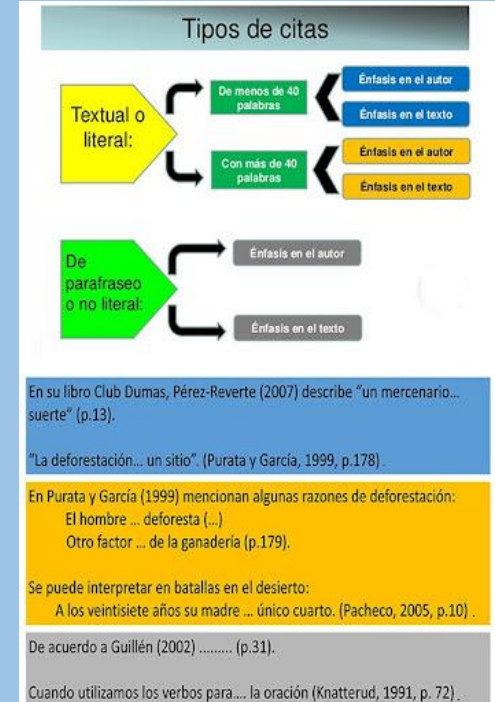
Tipos de citas

Textual o literal:

De menos de 40 palabras

Énfasis en el autor

Énfasis en el texto

Con más de 40 palabras

Énfasis en el autor

Énfasis en el texto

De parafraseo o no literal:

Énfasis en el autor

Énfasis en el texto

En su libro Club Dumas, Pérez-Reverte (2007) describe "un mercenario... suerte" (p.13).

"La deforestación... un sitio". (Purata y García, 1999, p.178) .

En Purata y García (1999) mencionan algunas razones de deforestación:
El hombre ... deforesta (...)
Otro factor ... de la ganadería (p.179).

Se puede interpretar en batallas en el desierto:
A los veintisiete años su madre ... único cuarto. (Pacheco, 2005, p.10) .

De acuerdo a Guillén (2002) ......... (p.31).

Cuando utilizamos los verbos para.... la oración (Knatterud, 1991, p. 72) .